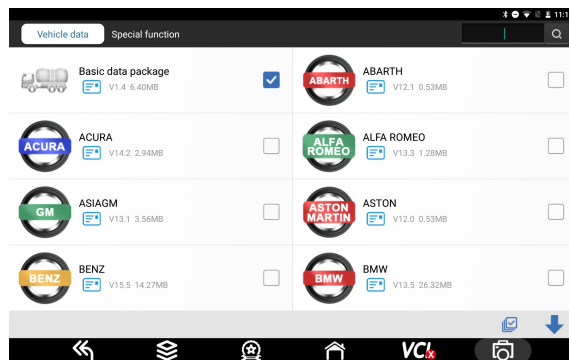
11:1

Vehicle data
Special function

Basic data package
V1.4 6.40MB

ABARTH
ABARTH
V12.1 0.53MB

ACURA
ACURA
V14.2 2.94MB

ALFA ROMEO
ALFA ROMEO
V13.3 1.28MB

GM
ASIAGM
V13.1 3.56MB

ASTON MARTIN
ASTON
V12.0 0.53MB

BENZ
BENZ
V15.5 14.27MB

BMW
BMW
V13.5 26.32MB

VCI